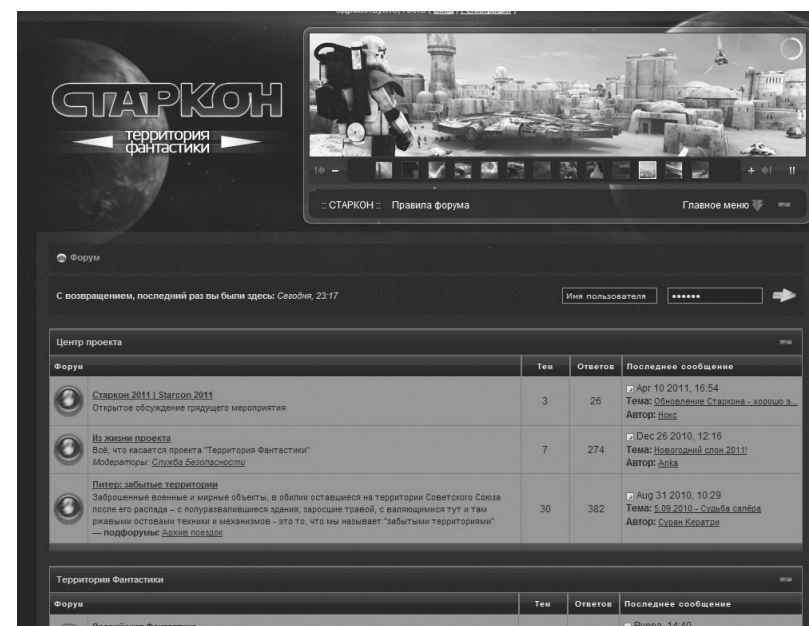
СТАРКОН
территория фантастики

:: СТАРКОН :: Правила форума

Главное меню

Форум

С возвращением, последний раз вы были здесь: Сегодня, 23:17

Имя пользователя ••••••

Центр проекта

| Форум | Тем | Ответов | Последнее сообщение |
|---|---|---|---|
| Старкон 2011 \| Starcon 2011 Открытое обсуждение грядущего мероприятия | 3 | 26 | Apr 10 2011, 16:54 Тема: Обновление Старкона - хорошо э... Автор: Нокс |
| Из жизни проекта Всё, что касается проекта "Территория Фантастики" Модераторы: Служба Безопасности | 7 | 274 | Dec 26 2010, 12:16 Тема: Новогодний слон 2011! Автор: Anka |
| Питер: забытые территории Заброшенные военные и мирные объекты, в обилии оставшиеся на территории Советского Союза после его распада – с полуразвалившиеся здания, заросшие травой, с валяющимися тут и там ржавыми остовами техники и механизмов - это то, что мы называет "забытыми территориями" — подфорумы: Архив поездок | 30 | 382 | Aug 31 2010, 10:29 Тема: 5.09.2010 - Судьба сапёра Автор: Суран Кератри |

Территория Фантастики

| Форум | Тем | Ответов | Последнее сообщение |
|---|---|---|---|
| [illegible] | | | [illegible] 14:40 |